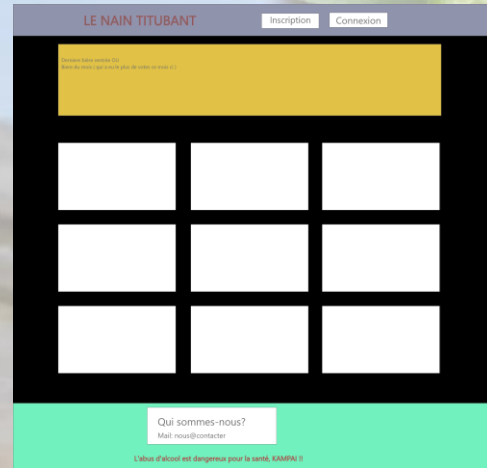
LE NAIN TITUBANT

Inscription

Connexion

Dernière bière sortie OU
Bière du mois ( qui a eu le plus de votes ce mois ci )

Qui sommes-nous?

Mail: nous@contacter

L'abus d'alcool est dangereux pour la santé, KAMPAI !!